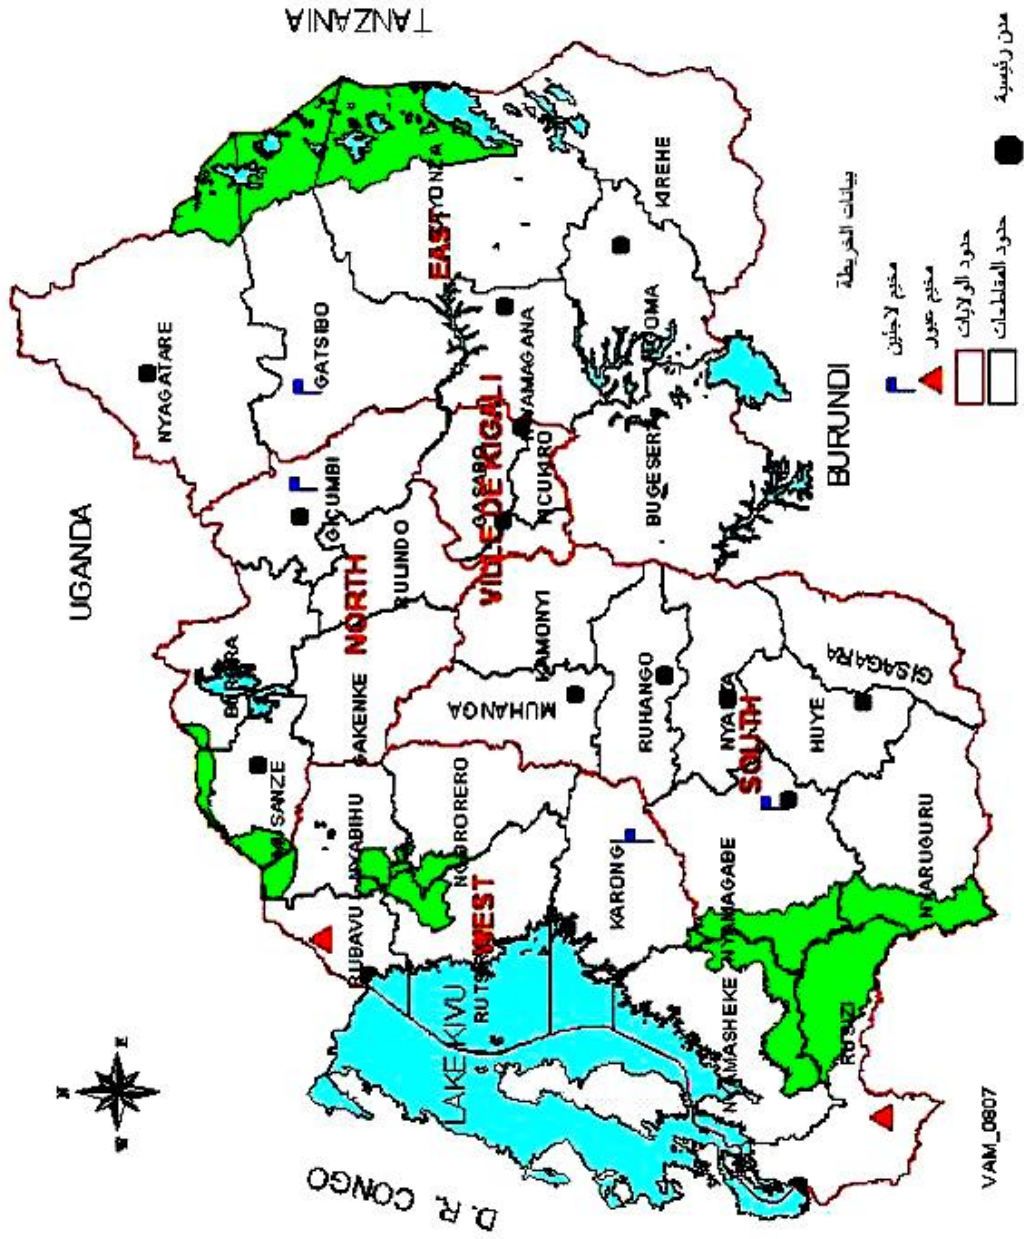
TANZANIA

UGANDA

BURUNDI

D. R. CONGO

NYAGATARE
GATSIBO
GICUMBI
EAST
NYANZA
KIREHE
NGOMA
KAYONZA
RWAMAGANA
VILLE DE KIGALI
GASABO
NICUKRO
BUGESERA
NORTH
RULINDO
BURERA
GAKENKE
MUSANZE
KAMONYI
MUHANGA
RUHANGO
NYANZA
SOUTH
HUYE
GISAGARA
NYARUGURU
NYAMAGABE
KARONGI
NGORORERO
NYABIHU
RUBAVU
WEST
RUTSIRO
LAKE KIVU
NYAMASHEKE
RUSIZI

بيانات الخريطة
مخيم لاجئين
مخيم عبور
حدود الولايات
حدود المقاطعات
مدن رئيسية

VAM_0807